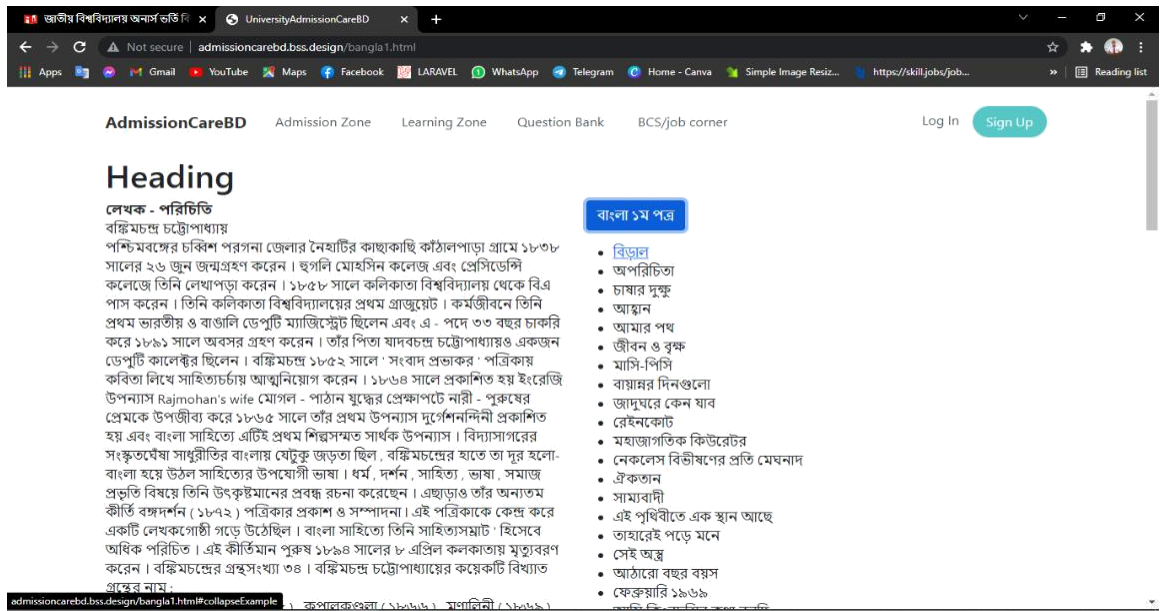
জাতীয় বিশ্ববিদ্যালয় অনার্স ভর্তি বি ×
UniversityAdmissionCareBD ×
+
Not secure | admissioncarebd.bss.design/bangla1.html
Apps Gmail YouTube Maps Facebook LARAVEL WhatsApp Telegram Home - Canva Simple Image Resiz... https://skill.jobs/job... » Reading list

AdmissionCareBD Admission Zone Learning Zone Question Bank BCS/job corner Log In Sign Up

Heading

লেখক - পরিচিতি
বঙ্কিমচন্দ্র চট্টোপাধ্যায়
পশ্চিমবঙ্গের চব্বিশ পরগনা জেলার নৈহাটির কাছাকাছি কাঁঠালপাড়া গ্রামে ১৮৩৮ সালের ২৬ জুন জন্মগ্রহণ করেন। হুগলি মোহসিন কলেজ এবং প্রেসিডেন্সি কলেজে তিনি লেখাপড়া করেন। ১৮৫৮ সালে কলিকাতা বিশ্ববিদ্যালয় থেকে বিএ পাস করেন। তিনি কলিকাতা বিশ্ববিদ্যালয়ের প্রথম গ্রাজুয়েট। কর্মজীবনে তিনি প্রথম ভারতীয় ও বাঙালি ডেপুটি ম্যাজিস্ট্রেট ছিলেন এবং এ - পদে ৩৩ বছর চাকরি করে ১৮৯১ সালে অবসর গ্রহণ করেন। তাঁর পিতা যাদবচন্দ্র চট্টোপাধ্যায়ও একজন ডেপুটি কালেক্টর ছিলেন। বঙ্কিমচন্দ্র ১৮৫২ সালে ' সংবাদ প্রভাকর ' পত্রিকায় কবিতা লিখে সাহিত্যচর্চায় আত্মনিয়োগ করেন। ১৮৬৪ সালে প্রকাশিত হয় ইংরেজি উপন্যাস Rajmohan's wife মোগল - পাঠান যুদ্ধের প্রেক্ষাপটে নারী - পুরুষের প্রেমকে উপজীব্য করে ১৮৬৫ সালে তাঁর প্রথম উপন্যাস দুর্গেশনন্দিনী প্রকাশিত হয় এবং বাংলা সাহিত্যে এটিই প্রথম শিল্পসম্মত সার্থক উপন্যাস। বিদ্যাসাগরের সংস্কৃতঘেঁষা সাধুরীতির বাংলায় যেটুকু জড়তা ছিল, বঙ্কিমচন্দ্রের হাতে তা দূর হলো- বাংলা হয়ে উঠল সাহিত্যের উপযোগী ভাষা। ধর্ম, দর্শন, সাহিত্য, ভাষা, সমাজ প্রভৃতি বিষয়ে তিনি উৎকৃষ্টমানের প্রবন্ধ রচনা করেছেন। এছাড়াও তাঁর অন্যতম কীর্তি বঙ্গদর্শন ( ১৮৭২ ) পত্রিকার প্রকাশ ও সম্পাদনা। এই পত্রিকাকে কেন্দ্র করে একটি লেখকগোষ্ঠী গড়ে উঠেছিল। বাংলা সাহিত্যে তিনি সাহিত্যসম্রাট ' হিসেবে অধিক পরিচিত। এই কীর্তিমান পুরুষ ১৮৯৪ সালের ৮ এপ্রিল কলকাতায় মৃত্যুবরণ করেন। বঙ্কিমচন্দ্রের গ্রন্থসংখ্যা ৩৪। বঙ্কিমচন্দ্র চট্টোপাধ্যায়ের কয়েকটি বিখ্যাত গ্রন্থের নাম:
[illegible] ), কপালকুণ্ডলা ( ১৮৬৬ ), মৃণালিনী ( ১৮৬৯ )

admissioncarebd.bss.design/bangla1.html#collapseExample

বাংলা ১ম পত্র

• বিড়াল
• অপরিচিতা
• চাষার দুক্ষু
• আহ্বান
• আমার পথ
• জীবন ও বৃক্ষ
• মাসি-পিসি
• বায়ান্নর দিনগুলো
• জাদুঘরে কেন যাব
• রেইনকোট
• মহাজাগতিক কিউরেটর
• নেকলেস বিভীষণের প্রতি মেঘনাদ
• ঐকতান
• সাম্যবাদী
• এই পৃথিবীতে এক স্থান আছে
• তাহারেই পড়ে মনে
• সেই অস্ত্র
• আঠারো বছর বয়স
• ফেব্রুয়ারি ১৯৬৯
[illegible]